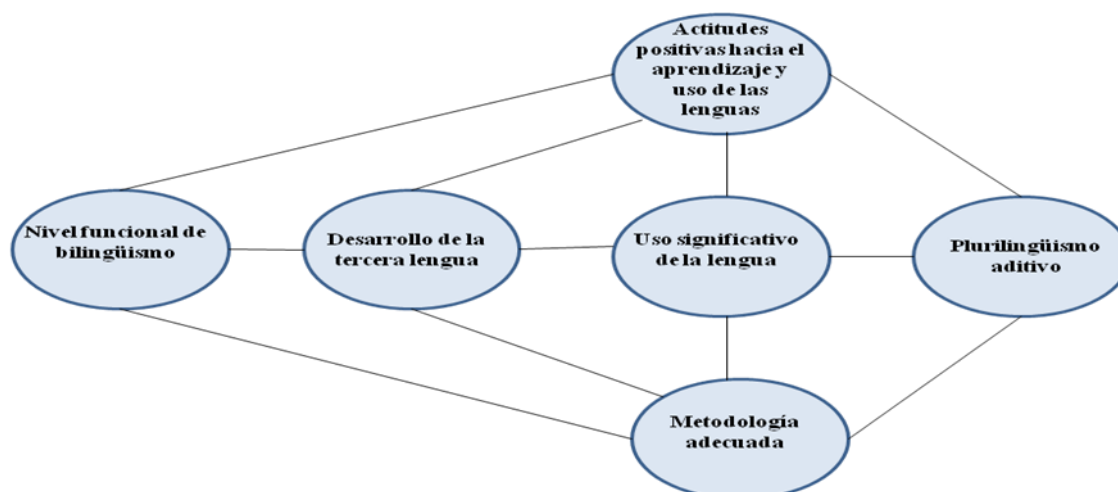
Actitudes positivas hacia el aprendizaje y uso de las lenguas

Nivel funcional de bilingüismo

Desarrollo de la tercera lengua

Uso significativo de la lengua

Plurilingüismo aditivo

Metodología adecuada